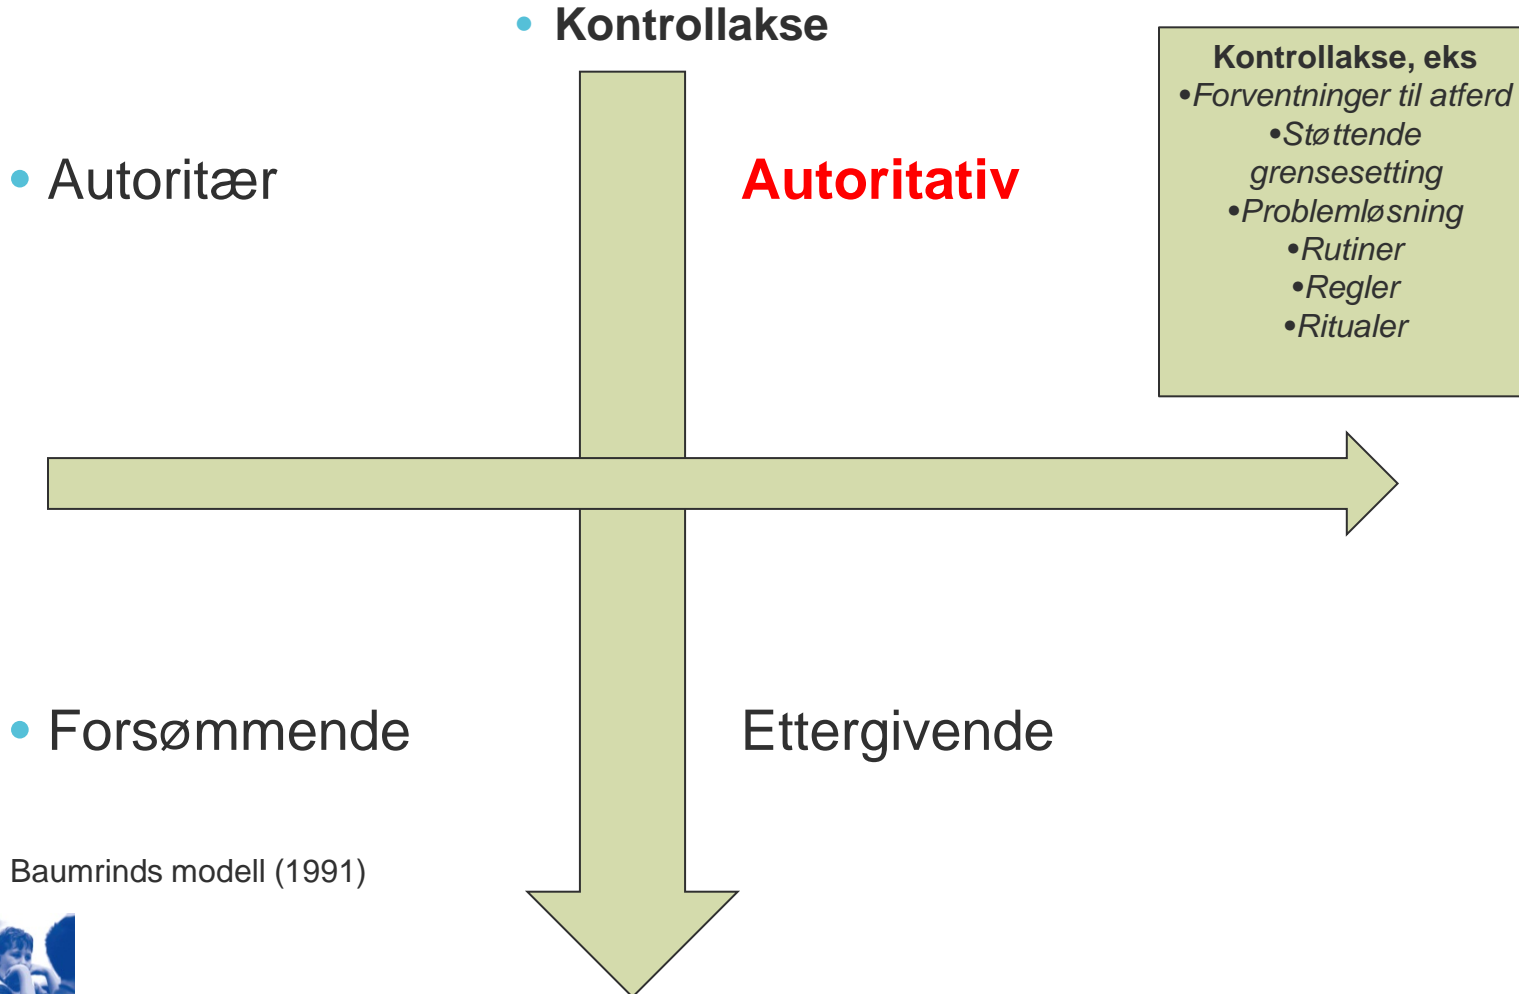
• Kontrollakse

Kontrollakse, eks
•Forventninger til atferd
•Støttende grensesetting
•Problemløsning
•Rutiner
•Regler
•Ritualer

• Autoritær

Autoritativ

• Forsømmende

Ettergivende

Baumrinds modell (1991)